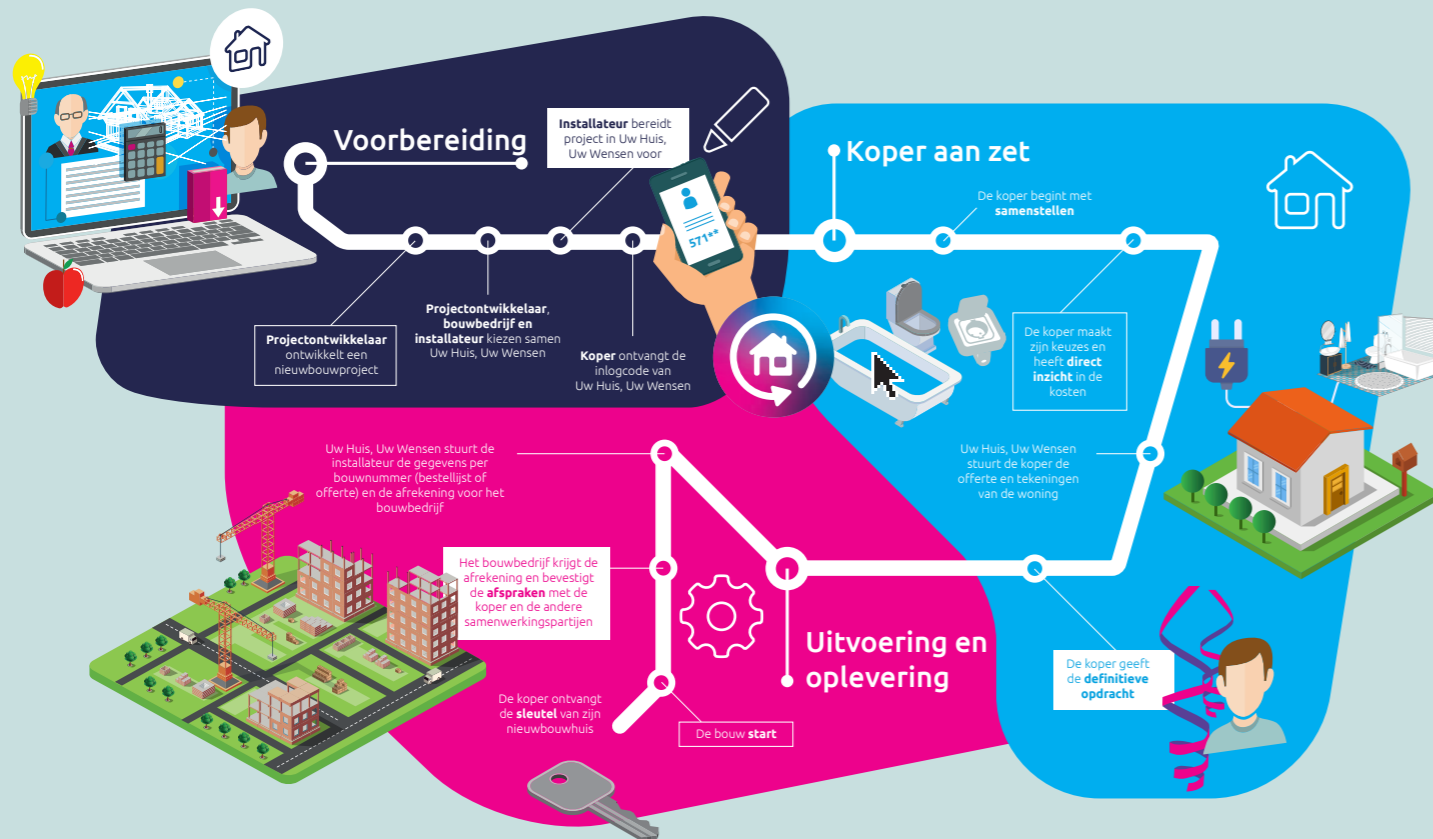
Voorbereiding

Installateur bereidt project in Uw Huis, Uw Wensen voor

Projectontwikkelaar ontwikkelt een nieuwbouwproject

Projectontwikkelaar, bouwbedrijf en installateur kiezen samen Uw Huis, Uw Wensen

Koper ontvangt de inlogcode van Uw Huis, Uw Wensen

571**

Koper aan zet

De koper begint met samenstellen

De koper maakt zijn keuzes en heeft direct inzicht in de kosten

Uw Huis, Uw Wensen stuurt de koper de offerte en tekeningen van de woning

De koper geeft de definitieve opdracht

Uitvoering en oplevering

Uw Huis, Uw Wensen stuurt de installateur de gegevens per bouwnummer (bestellijst of offerte) en de afrekening voor het bouwbedrijf

Het bouwbedrijf krijgt de afrekening en bevestigt de afspraken met de koper en de andere samenwerkingspartijen

De koper ontvangt de sleutel van zijn nieuwbouwhuis

De bouw start